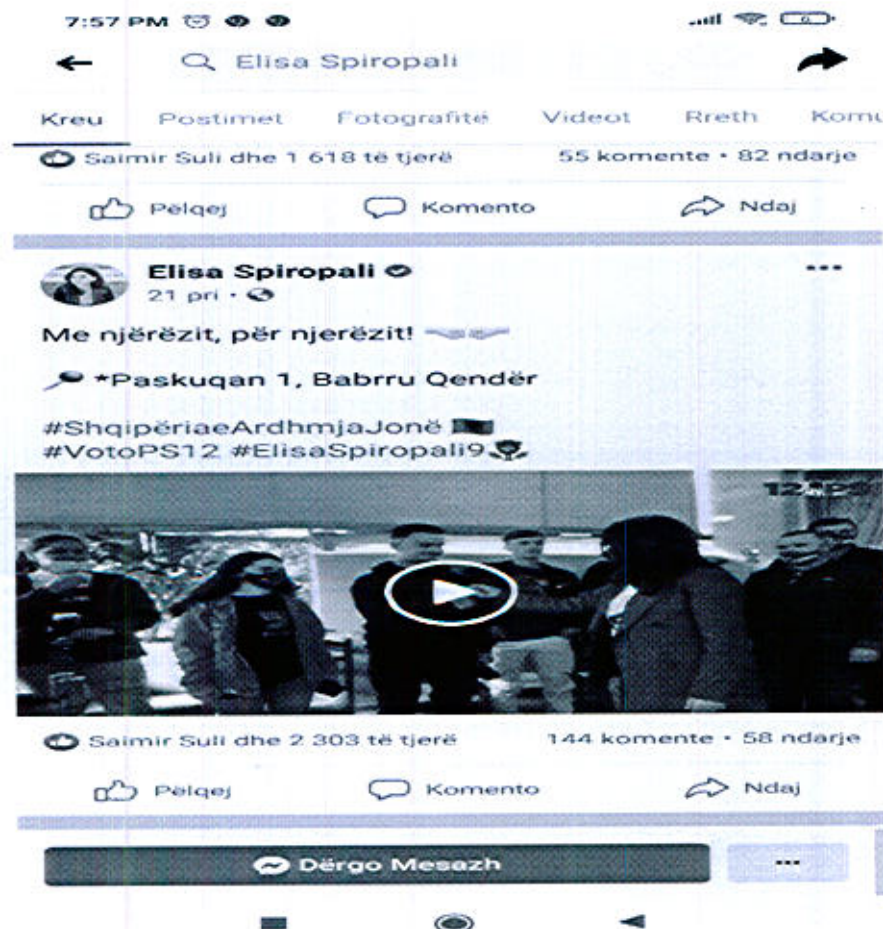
7:57 PM

Elisa Spiropali

Kreu Postimet Fotografitë Videot Rreth Komu

Saimir Suli dhe 1 618 të tjerë 55 komente • 82 ndarje

Pelqej Komento Ndaj

Elisa Spiropali
21 pri •

Me njërëzit, për njerëzit!

*Paskuqan 1, Babrru Qendër

#ShqipëriaeArdhmjaJonë
#VotoPS12 #ElisaSpiropali9

12:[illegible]

Saimir Suli dhe 2 303 të tjerë 144 komente • 58 ndarje

Pelqej Komento Ndaj

Dërgo Mesezh

...